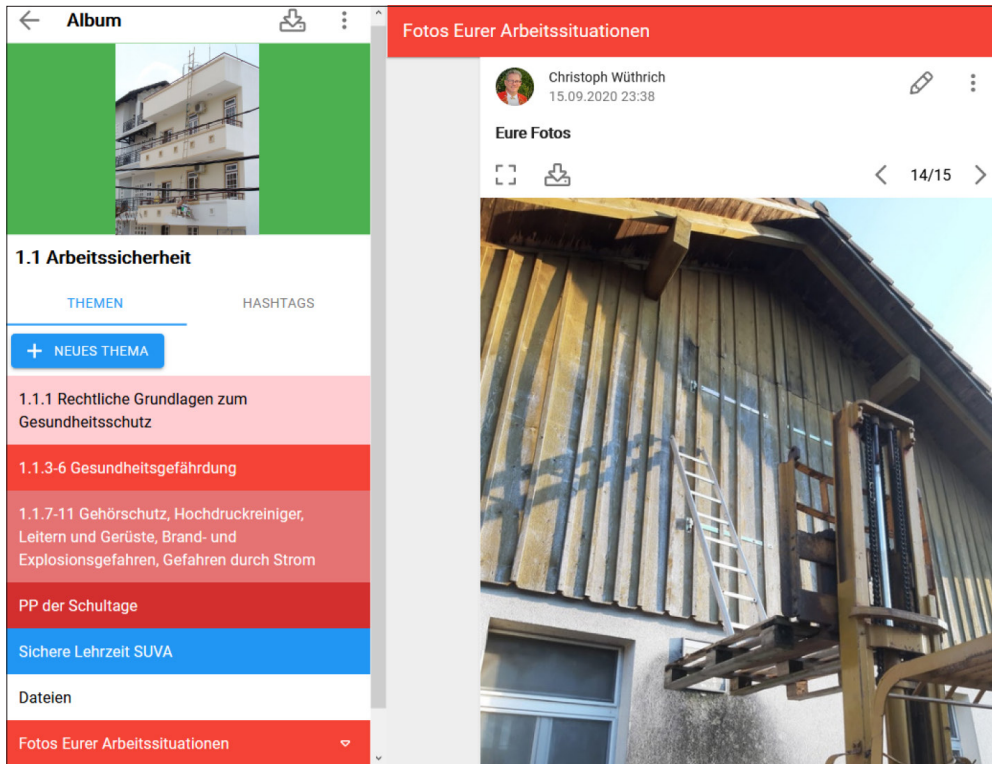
Album

1.1 Arbeitssicherheit

THEMEN

HASHTAGS

NEUES THEMA

1.1.1 Rechtliche Grundlagen zum Gesundheitsschutz

1.1.3-6 Gesundheitsgefährdung

1.1.7-11 Gehörschutz, Hochdruckreiniger, Leitern und Gerüste, Brand- und Explosionsgefahren, Gefahren durch Strom

PP der Schultage

Sichere Lehrzeit SUVA

Dateien

Fotos Eurer Arbeitssituationen

Fotos Eurer Arbeitssituationen

Christoph Wüthrich
15.09.2020 23:38

Eure Fotos

14/15